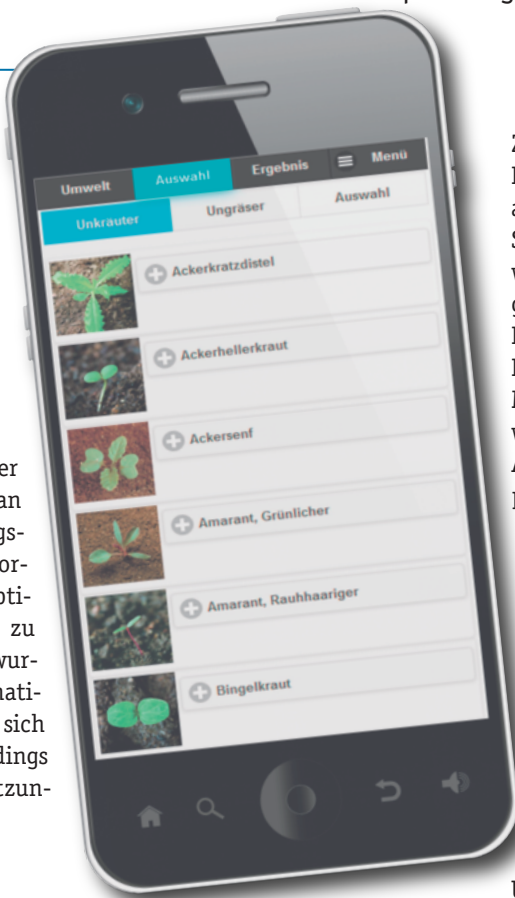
Umwelt
Auswahl
Ergebnis
Menü
Unkräuter
Ungräser
Auswahl
Ackerkratzdistel
Ackerhellerkraut
Ackersenf
Amarant, Grünlicher
Amarant, Rauhhaariger
Bingelkraut

er
an
gs-
or-
oti-
zu
wur-
nati-
sich
dings
tzun-